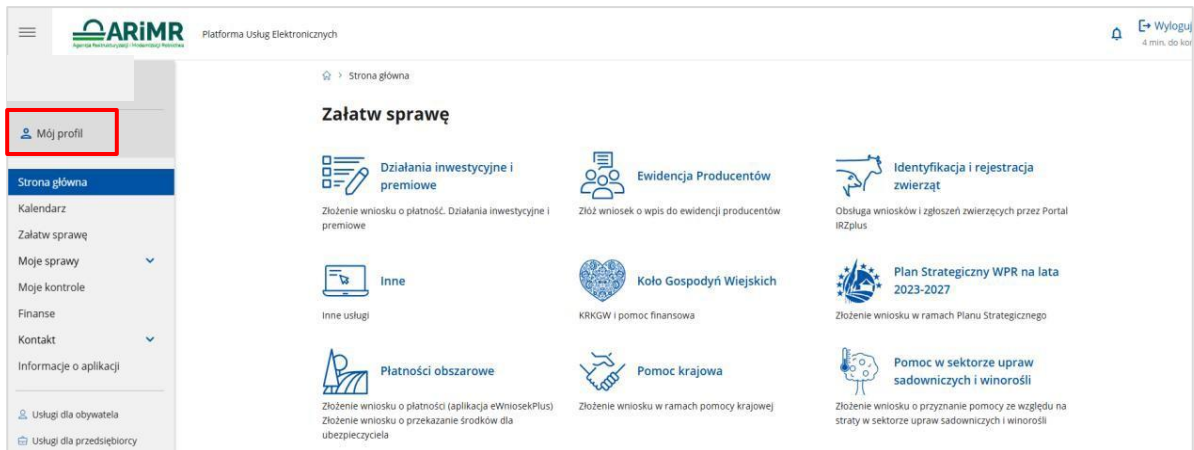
ARiMR
Agencja Restrukturyzacji i Modernizacji Rolnictwa

Platforma Usług Elektronicznych

Wyloguj
4 min. do ko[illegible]

Mój profil

Strona główna
Kalendarz
Załatw sprawę
Moje sprawy
Moje kontrole
Finanse
Kontakt
Informacje o aplikacji

Usługi dla obywatela
Usługi dla przedsiębiorcy

Strona główna

Załatw sprawę

Działania inwestycyjne i premiowe
Złożenie wniosku o płatność. Działania inwestycyjne i premiowe

Ewidencja Producentów
Złóż wniosek o wpis do ewidencji producentów

Identyfikacja i rejestracja zwierząt
Obsługa wniosków i zgłoszeń zwierzęcych przez Portal IRZplus

Inne
Inne usługi

Koło Gospodyń Wiejskich
KRKGW i pomoc finansowa

Plan Strategiczny WPR na lata 2023-2027
Złożenie wniosku w ramach Planu Strategicznego

Płatności obszarowe
Złożenie wniosku o płatności (aplikacja eWniosekPlus)
Złożenie wniosku o przekazanie środków dla ubezpieczyciela

Pomoc krajowa
Złożenie wniosku w ramach pomocy krajowej

Pomoc w sektorze upraw sadowniczych i winorośli
Złożenie wniosku o przyznanie pomocy ze względu na straty w sektorze upraw sadowniczych i winorośli